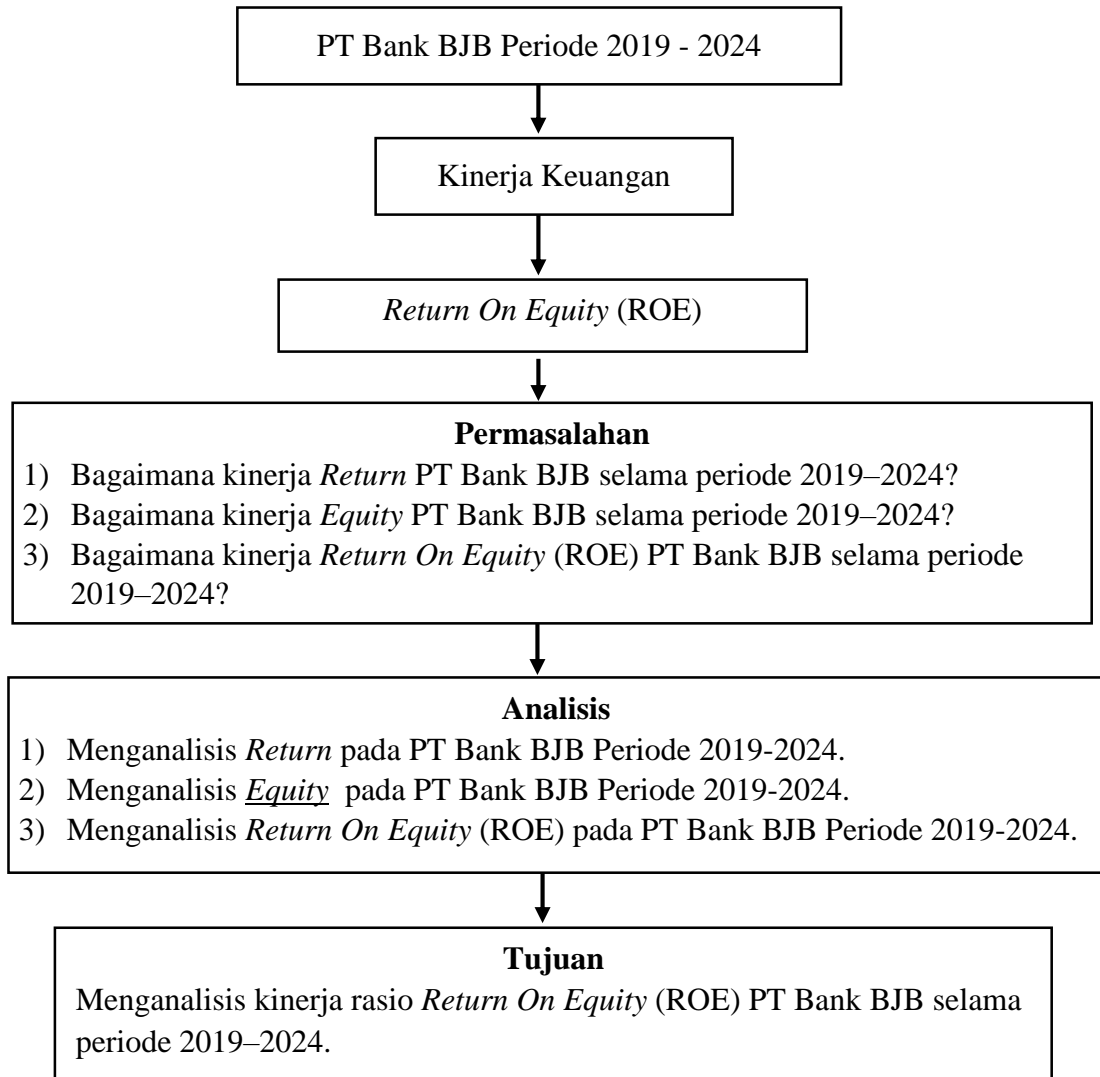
PT Bank BJB Periode 2019 - 2024

Kinerja Keuangan

*Return On Equity* (ROE)

**Permasalahan**
1) Bagaimana kinerja *Return* PT Bank BJB selama periode 2019–2024?
2) Bagaimana kinerja *Equity* PT Bank BJB selama periode 2019–2024?
3) Bagaimana kinerja *Return On Equity* (ROE) PT Bank BJB selama periode 2019–2024?

**Analisis**
1) Menganalisis *Return* pada PT Bank BJB Periode 2019-2024.
2) Menganalisis *Equity* pada PT Bank BJB Periode 2019-2024.
3) Menganalisis *Return On Equity* (ROE) pada PT Bank BJB Periode 2019-2024.

**Tujuan**
Menganalisis kinerja rasio *Return On Equity* (ROE) PT Bank BJB selama periode 2019–2024.